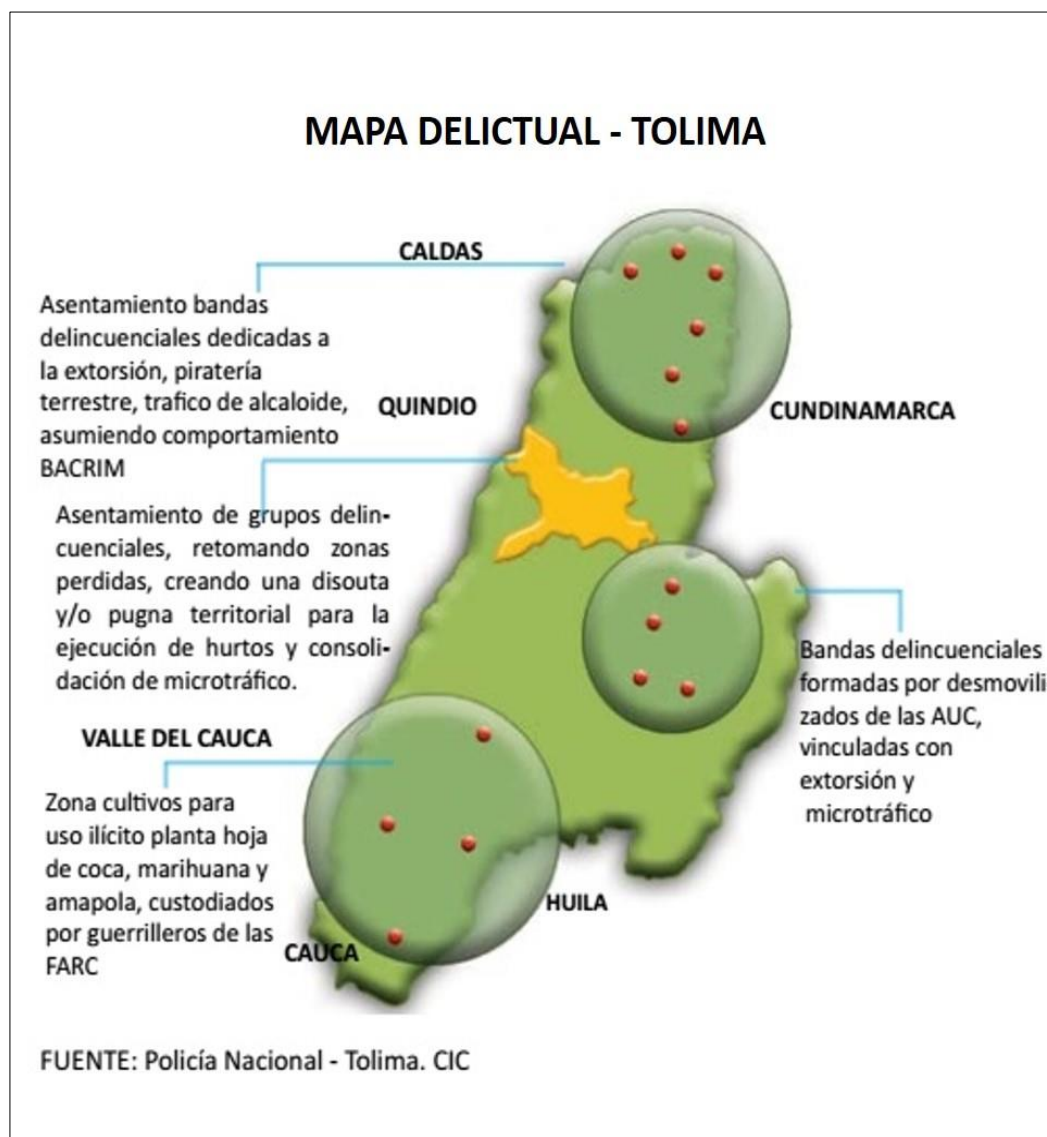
MAPA DELICTUAL - TOLIMA

CALDAS

Asentamiento bandas delincuenciales dedicadas a la extorsión, piratería terrestre, trafico de alcaloide, asumiendo comportamiento BACRIM

QUINDIO

CUNDINAMARCA

Asentamiento de grupos delincuenciales, retomando zonas perdidas, creando una disouta y/o pugna territorial para la ejecución de hurtos y consolidación de microtráfico.

Bandas delincuenciales formadas por desmovilizados de las AUC, vinculadas con extorsión y microtráfico

VALLE DEL CAUCA

Zona cultivos para uso ilícito planta hoja de coca, marihuana y amapola, custodiados por guerrilleros de las FARC

HUILA

CAUCA

FUENTE: Policía Nacional - Tolima. CIC